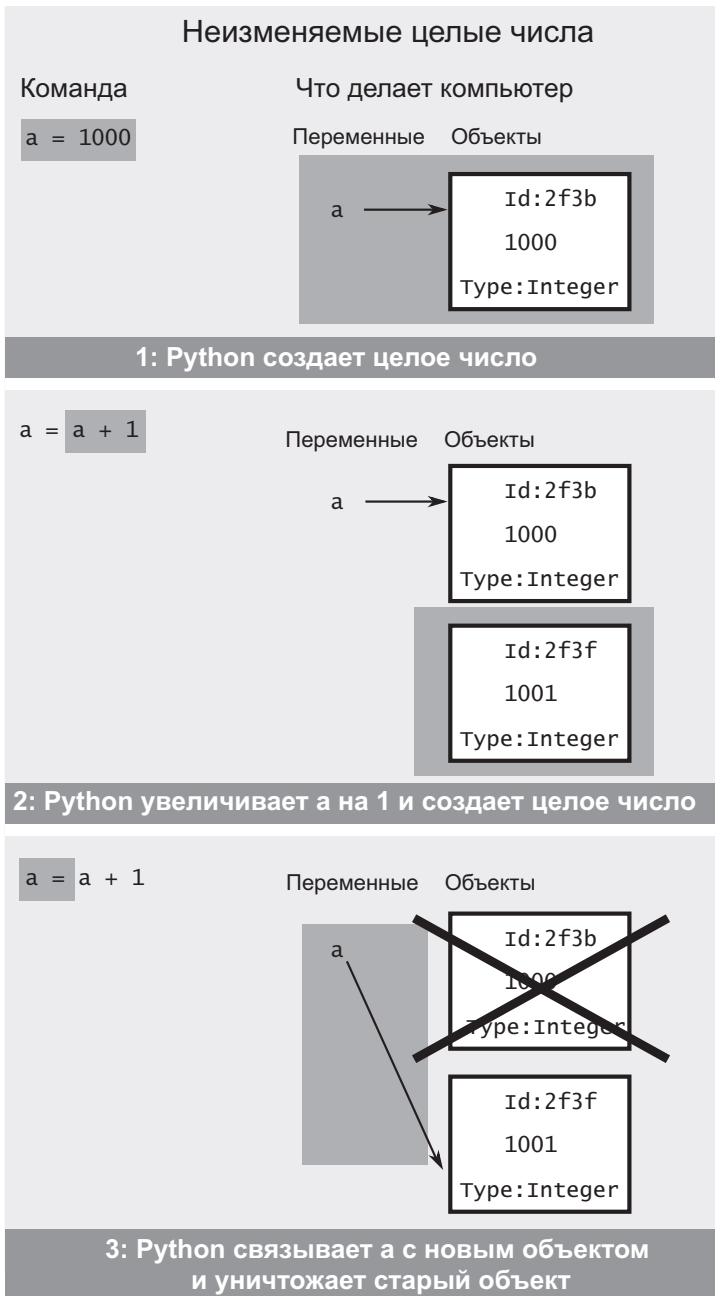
Неизменяемые целые числа

Команда

Что делает компьютер

a = 1000

Переменные Объекты

a

Id:2f3b

1000

Type:Integer

1: Python создает целое число

a = a + 1

Переменные Объекты

a

Id:2f3b

1000

Type:Integer

Id:2f3f

1001

Type:Integer

2: Python увеличивает a на 1 и создает целое число

a = a + 1

Переменные Объекты

a

Id:2f3b

1000

Type:Integer

Id:2f3f

1001

Type:Integer

3: Python связывает a с новым объектом и уничтожает старый объект